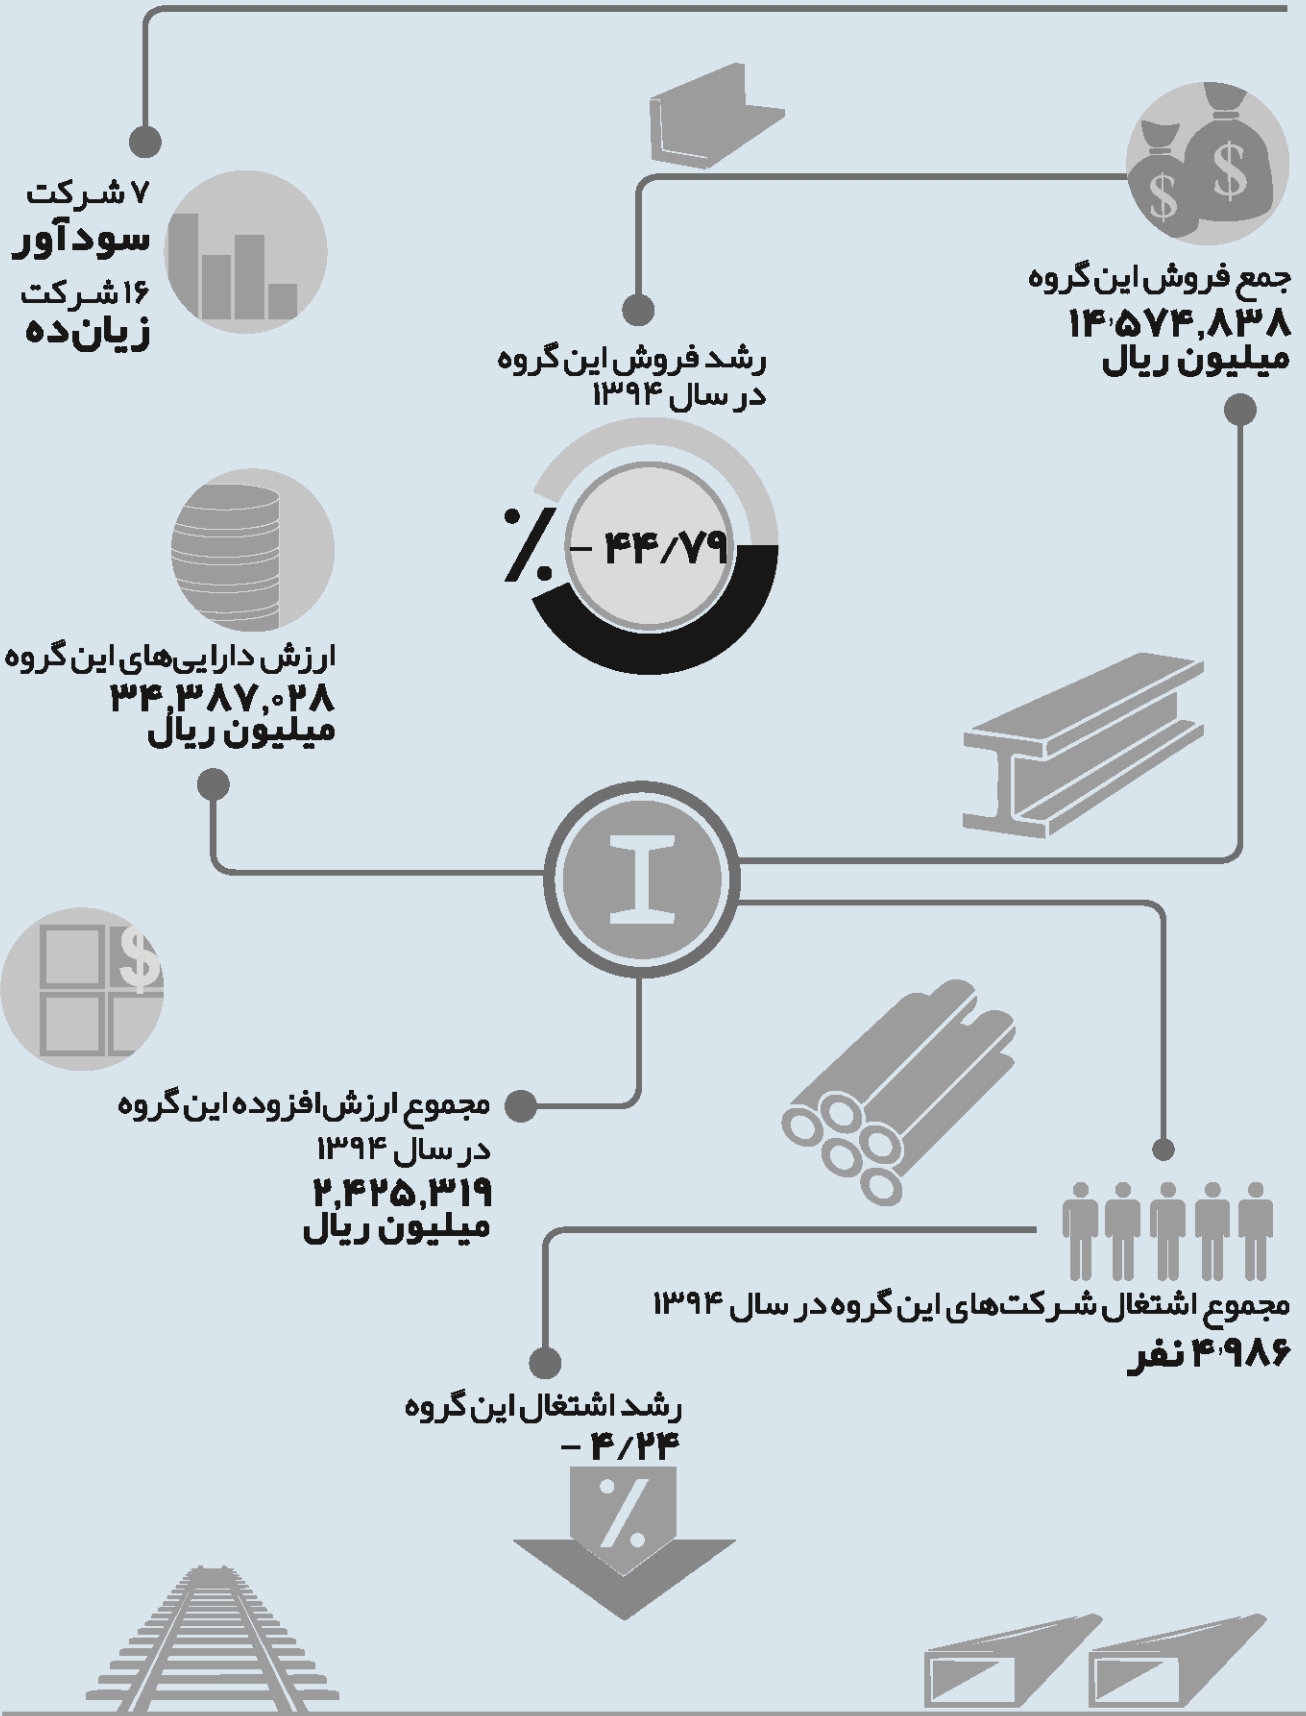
۷ شرکت
سودآور
۱۶ شرکت
زیان‌ده

جمع فروش این گروه
۱۴،۵۷۴،۸۳۸
میلیون ریال

رشد فروش این گروه
در سال ۱۳۹۴

٪ - ۴۴/۷۹

ارزش دارایی‌های این گروه
۳۴،۳۸۷،۰۲۸
میلیون ریال

مجموع ارزش‌افزوده این گروه
در سال ۱۳۹۴
۲،۴۲۵،۳۱۹
میلیون ریال

مجموع اشتغال شرکت‌های این گروه در سال ۱۳۹۴
۴،۹۸۶ نفر

رشد اشتغال این گروه
- ۴/۲۴
٪